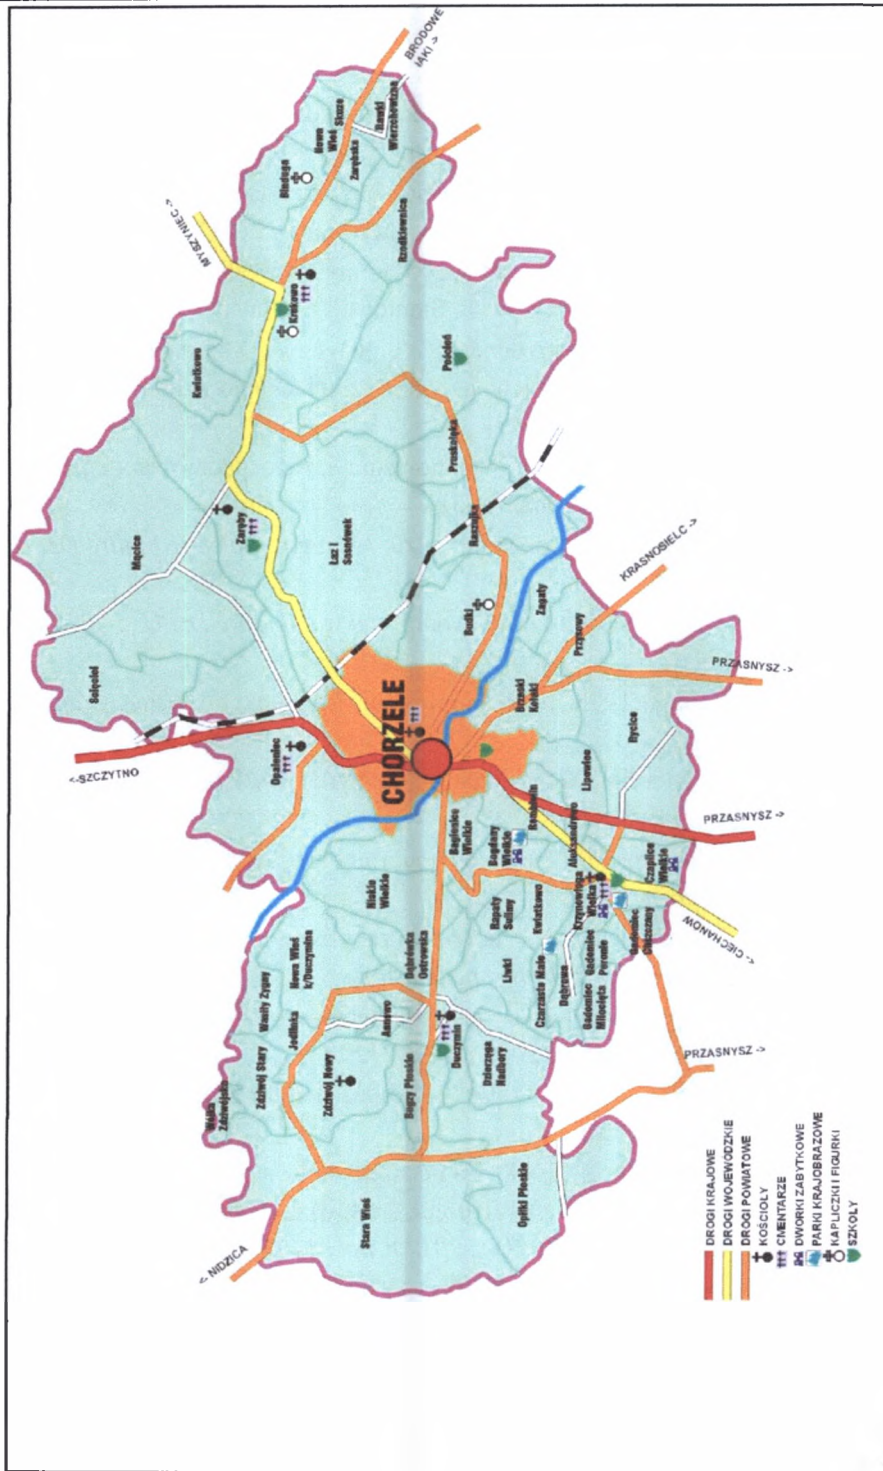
BRODOWE ŁĄKI ->
MYSZYNIEC ->
Bandysy
Brzozowy Kąt
Nowa Wieś Zarębska
Rawki
Wierzchowizna
Zaręby
Krukowo
Rzodkiewnica
Kobylaki
Pełwięc
Mącice
Zaręby
Łaz i Szczepankowo
Przątalina
Rzechówek
Krasnosielc
KRASNOSIELC ->
Budki
Zagaty
Przysowy
PRZASNYSZ ->
Sołojewo
Opaleniec
CHORZELE
Dzierzęgi
Rycice
Lipowiec
<-SZCZYTNO
PRZASNYSZ ->
Bogdany Wielkie
Bogdany Małe
Aleksandrowo
Niskie Wielkie
Czaplice Wielkie
Rapaty Sulimy
Krzynowłoga Wielka
<-CIECHANÓW
Nowa Wieś
Wasiły Zygny
Dzierzgówek
Kwiatkowo
Czarzaste Małe
Jednorożec
Dąbrowa
Zdziwój Stary
Zdziwój Nowy
Annowo
Bogdan
Duczymin
Dzierzęga Nadbory
Gadomiec
Milewo
Brzozowo
Zabiele
Bogaty Płosckie
Opiłki Płosckie
Stara Wieś
PRZASNYSZ ->
<- NIDZICA
DROGI KRAJOWE
DROGI WOJEWÓDZKIE
DROGI POWIATOWE
KOŚCIOŁY
CMENTARZE
DWORKI ZABYTKOWE
PARKI KRAJOBRAZOWE
KAPLICZKI I FIGURKI
SZKOŁY